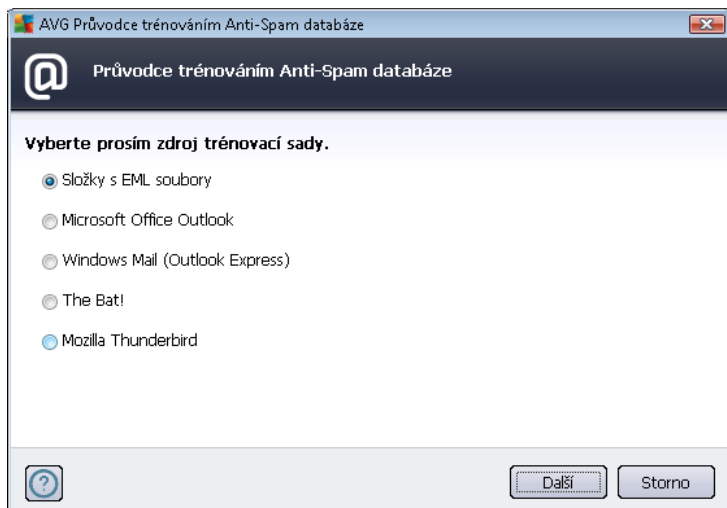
AVG Průvodce trénováním Anti-Spam databáze

Průvodce trénováním Anti-Spam databáze

Vyberte prosím zdroj trénovací sady.

Složky s EML soubory

Microsoft Office Outlook

Windows Mail (Outlook Express)

The Bat!

Mozilla Thunderbird

?

Další

Storno